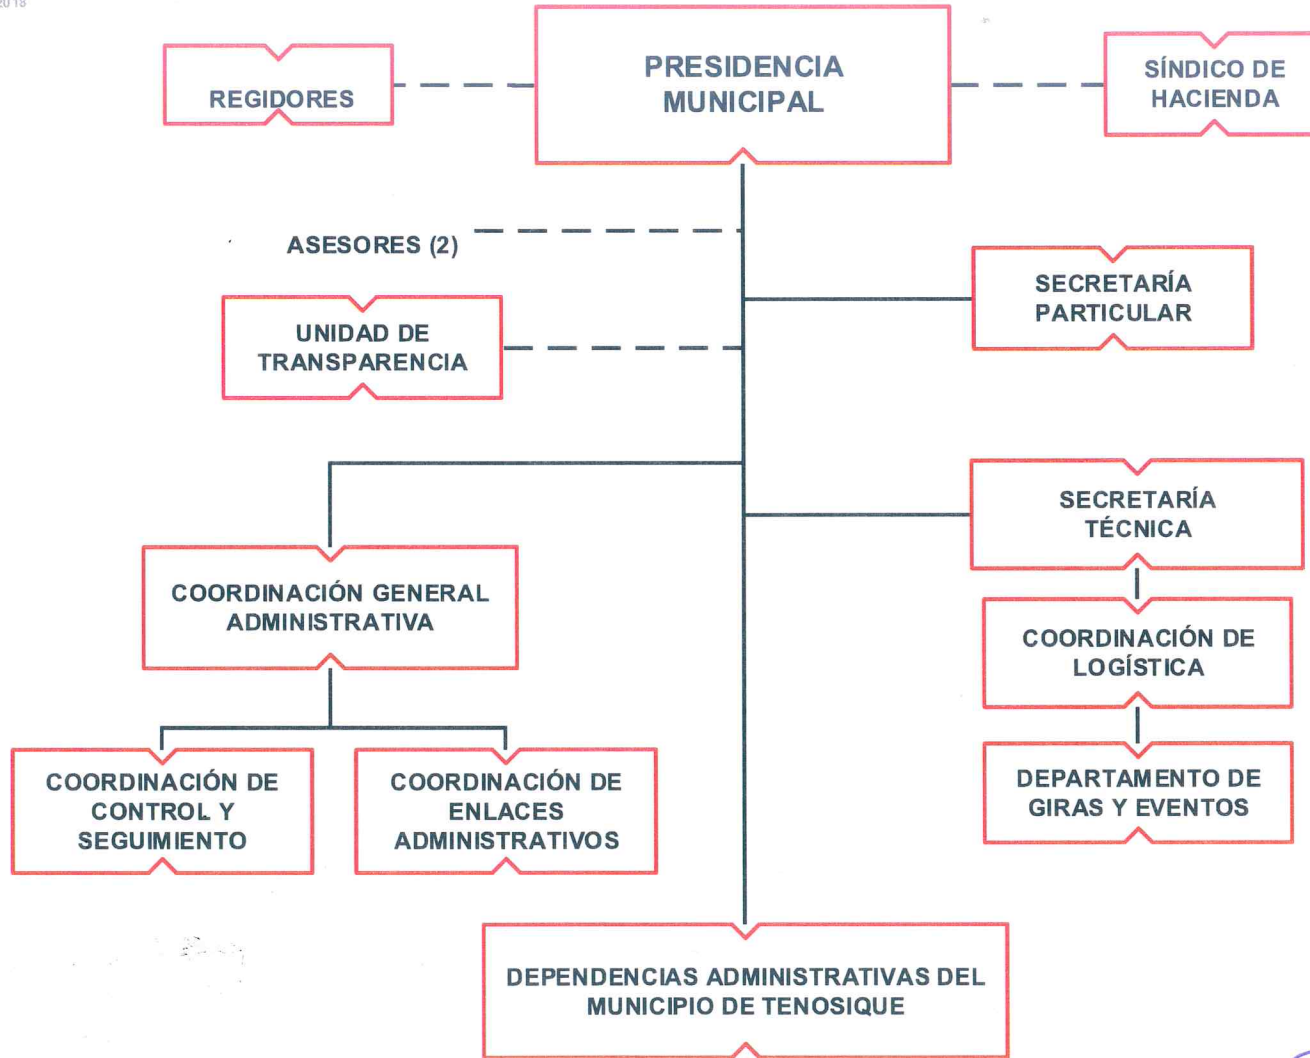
2018

REGIDORES

PRESIDENCIA MUNICIPAL

SÍNDICO DE HACIENDA

ASESORES (2)

SECRETARÍA PARTICULAR

UNIDAD DE TRANSPARENCIA

SECRETARÍA TÉCNICA

COORDINACIÓN GENERAL ADMINISTRATIVA

COORDINACIÓN DE LOGÍSTICA

DEPARTAMENTO DE GIRAS Y EVENTOS

COORDINACIÓN DE CONTROL Y SEGUIMIENTO

COORDINACIÓN DE ENLACES ADMINISTRATIVOS

DEPENDENCIAS ADMINISTRATIVAS DEL MUNICIPIO DE TENOSIQUE